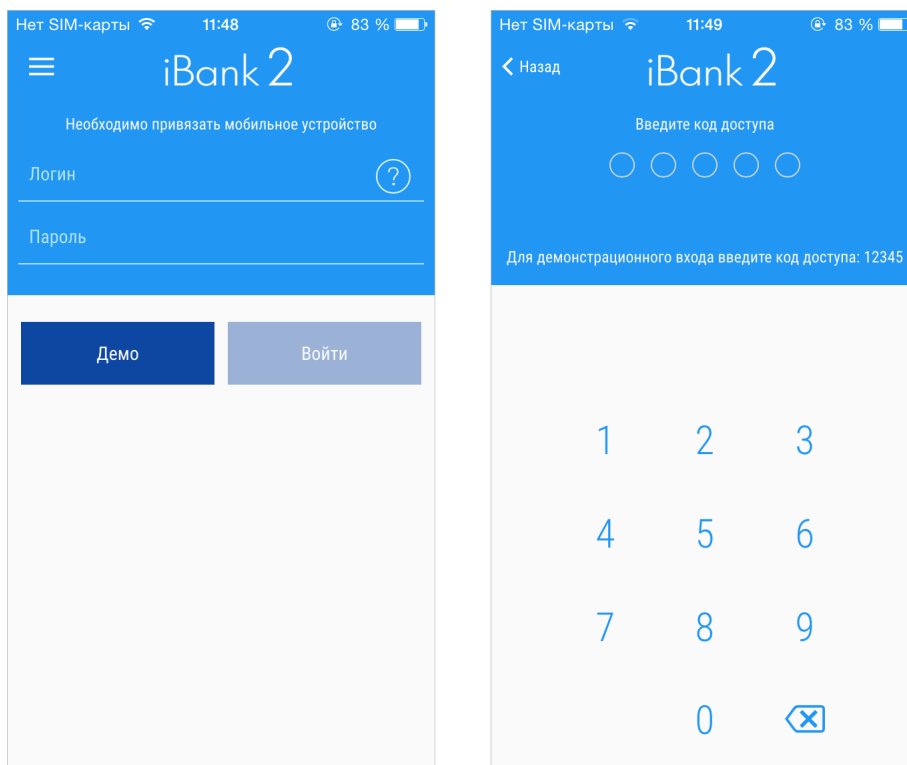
Нет SIM-карты 11:48 83 %

iBank 2

Необходимо привязать мобильное устройство

Логин

?

Пароль

Демо

Войти

Нет SIM-карты 11:49 83 %

Назад

iBank 2

Введите код доступа

Для демонстрационного входа введите код доступа: 12345

1 2 3

4 5 6

7 8 9

0